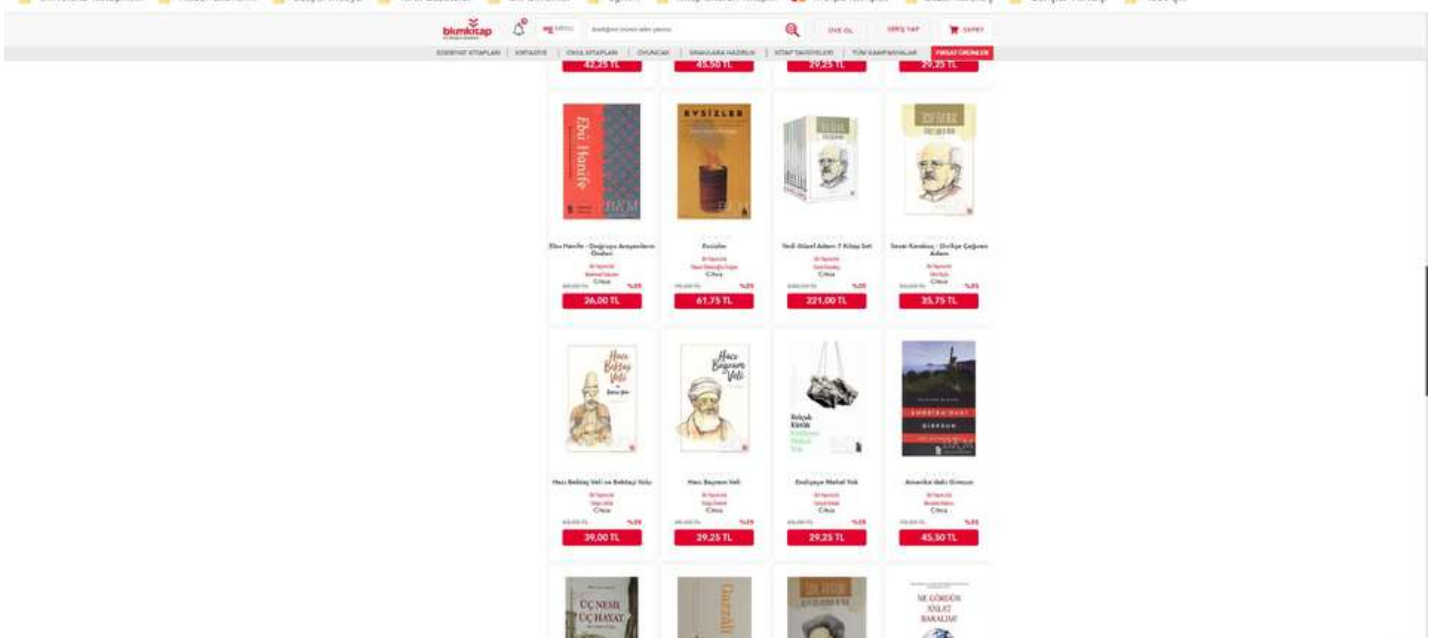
bkmkitap

ÜYE OL | GİRİŞ YAP | SEPET

EDEBİYAT KİTAPLARI | KIRTASİYE | OKUL KİTAPLARI | OYUNCAK | SINAVLARA HAZIRLIK | KİTAP TAVSİYELERİ | TÜM KAMPANYALAR | FIRSAT ÜRÜNLERİ

42,25 TL
45,50 TL
29,25 TL
29,25 TL

Ebu Hanife

Ebu Hanife - Doğruyu Arayanların Önderi
Ciltsiz
%35
26,00 TL

EVSİZLER

Evsizler
Ciltsiz
%35
61,75 TL

Yedi Güzel Adam 7 Kitap Set
Ciltsiz
%35
221,00 TL

Sezai Karakoç - Dirilişe Çağıran Adam
Ciltsiz
%35
35,75 TL

Hacı Bektaş Veli

Hacı Bektaş Veli ve Bektaşi Yolu
Ciltsiz
%35
39,00 TL

Hacı Bayram Veli

Hacı Bayram Veli
Ciltsiz
%35
29,25 TL

Endişeye Mahal Yok
Ciltsiz
%35
29,25 TL

Amerika'daki Giresun
Ciltsiz
%35
45,50 TL

ÜÇ NESİL ÜÇ HAYAT

Gazzali

NE GÖRDÜN ANLAT BAKALIM